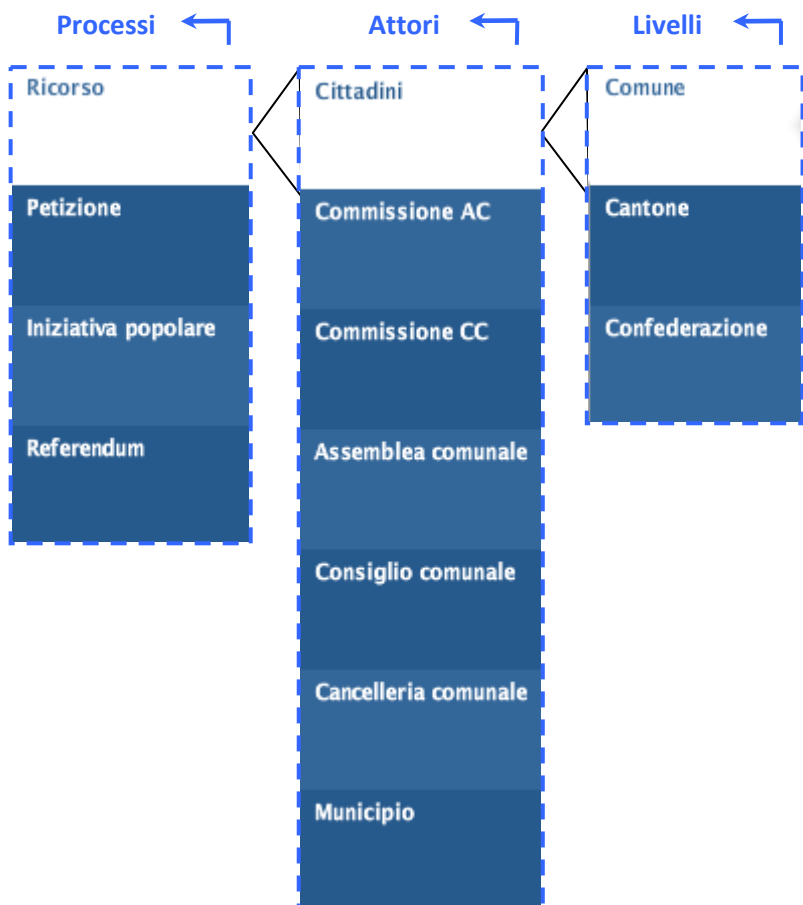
Processi

Ricorso

Petizione

Iniziativa popolare

Referendum

Attori

Cittadini

Commissione AC

Commissione CC

Assemblea comunale

Consiglio comunale

Cancelleria comunale

Municipio

Livelli

Comune

Cantone

Confederazione